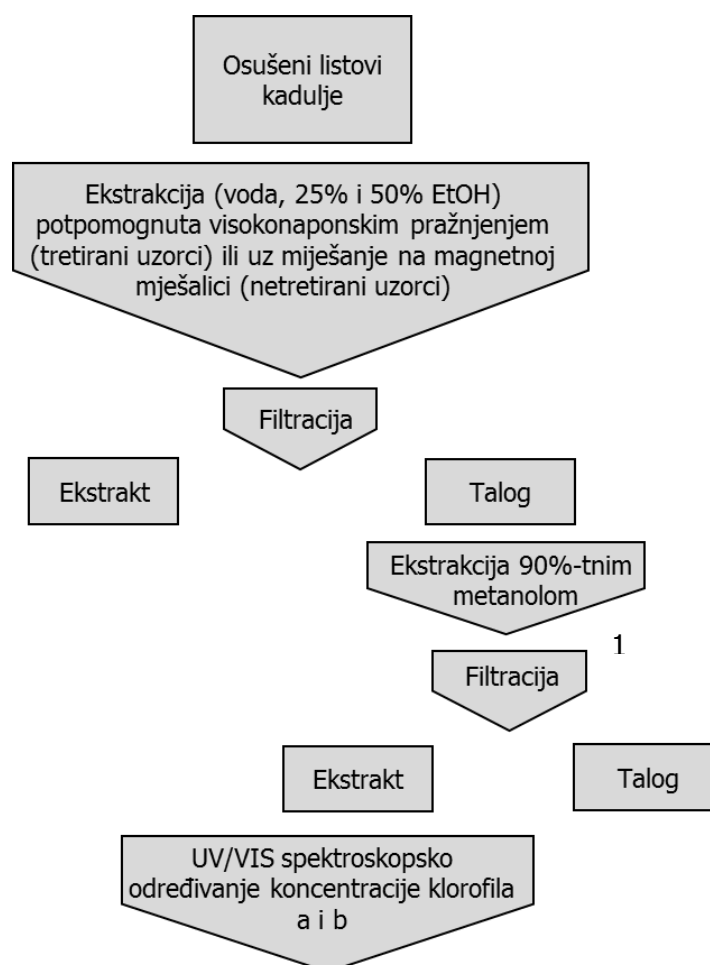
Osušeni listovi kadulje

Ekstrakcija (voda, 25% i 50% EtOH) potpomognuta visokonaponskim pražnjenjem (tretirani uzorci) ili uz miješanje na magnetnoj mješalici (netretirani uzorci)

Filtracija

Ekstrakt

Talog

Ekstrakcija 90%-tnim metanolom

1

Filtracija

Ekstrakt

Talog

UV/VIS spektroskopsko određivanje koncentracije klorofila a i b